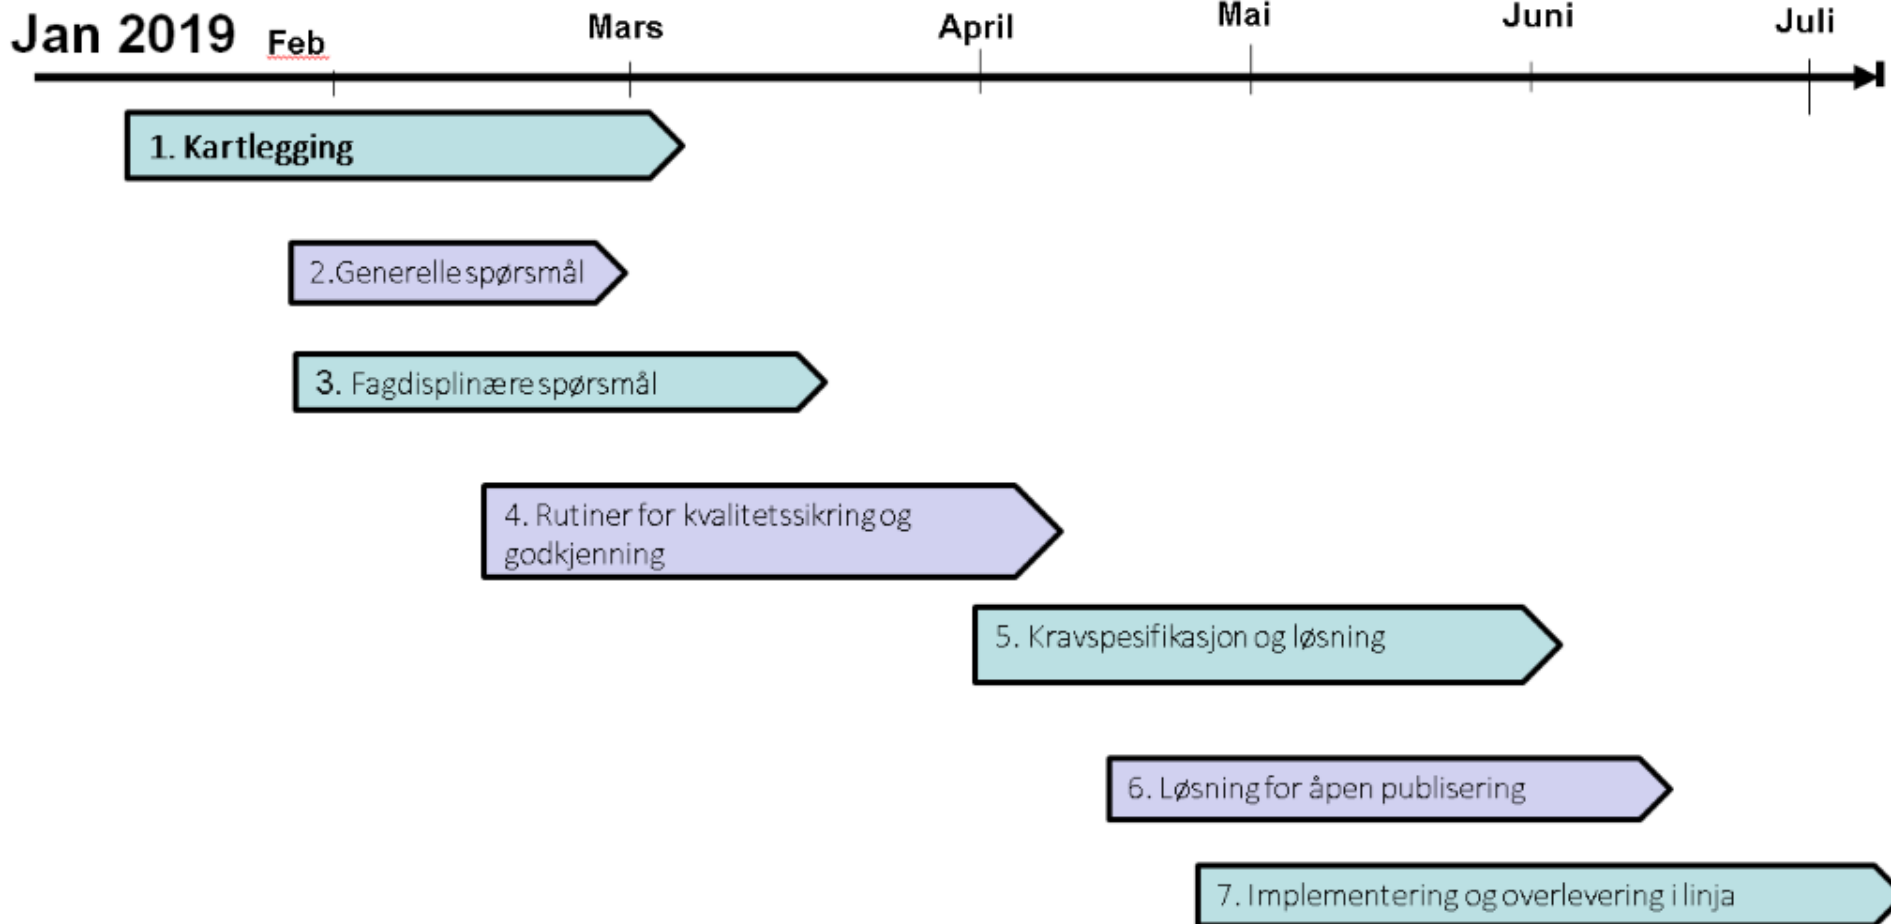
Jan 2019 Feb Mars April Mai Juni Juli

1. Kartlegging

2.Generelle spørsmål

3. Fagdisplinære spørsmål

4. Rutiner for kvalitetssikring og godkjenning

5. Kravspesifikasjon og løsning

6. Løsning for åpen publisering

7. Implementering og overlevering i linja